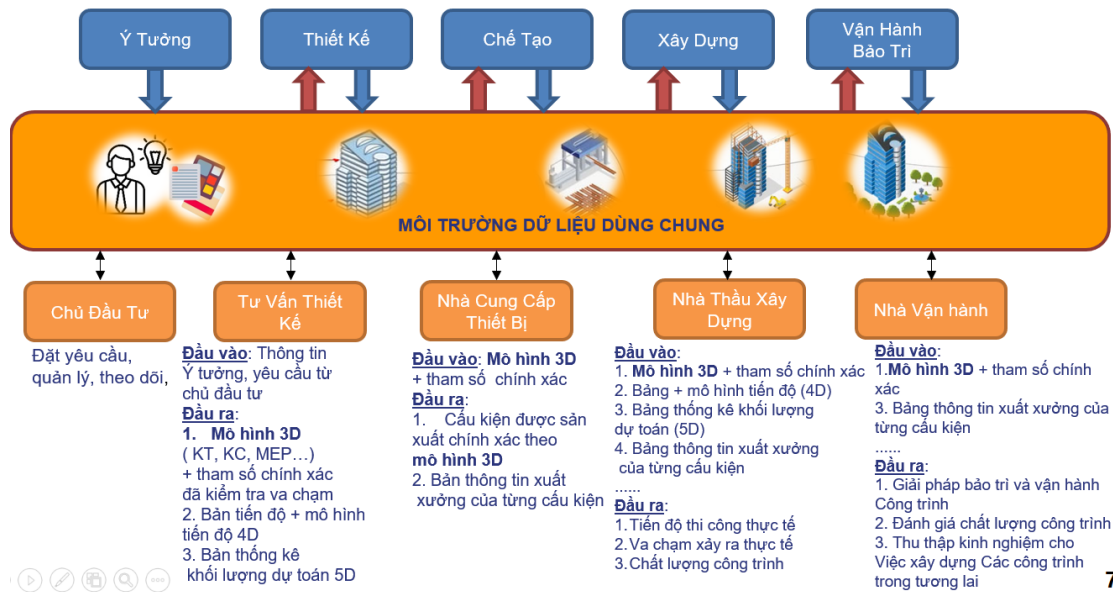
Ý Tưởng

Thiết Kế

Chế Tạo

Xây Dựng

Vận Hành Bảo Trì

MÔI TRƯỜNG DỮ LIỆU DÙNG CHUNG

Chủ Đầu Tư

Tư Vấn Thiết Kế

Nhà Cung Cấp Thiết Bị

Nhà Thầu Xây Dựng

Nhà Vận hành

Đặt yêu cầu, quản lý, theo dõi,

Đầu vào: Thông tin Ý tưởng, yêu cầu từ chủ đầu tư
Đầu ra:
1. Mô hình 3D ( KT, KC, MEP…) + tham số chính xác đã kiểm tra va chạm
2. Bản tiến độ + mô hình tiến độ 4D
3. Bản thống kê khối lượng dự toán 5D

Đầu vào: Mô hình 3D + tham số chính xác
Đầu ra
1. Cấu kiện được sản xuất chính xác theo mô hình 3D
2. Bản thông tin xuất xưởng của từng cấu kiện

Đầu vào:
1. Mô hình 3D + tham số chính xác
2. Bảng + mô hình tiến độ (4D)
3. Bảng thống kê khối lượng dự toán (5D)
4. Bảng thông tin xuất xưởng của từng cấu kiện
......
Đầu ra:
1.Tiến độ thi công thực tế
2.Va chạm xảy ra thực tế
3.Chất lượng công trình

Đầu vào:
1.Mô hình 3D + tham số chính xác
3. Bảng thông tin xuất xưởng của từng cấu kiện
......
Đầu ra:
1. Giải pháp bảo trì và vận hành Công trình
2. Đánh giá chất lượng công trình
3. Thu thập kinh nghiệm cho Việc xây dựng Các công trình trong tương lai

7